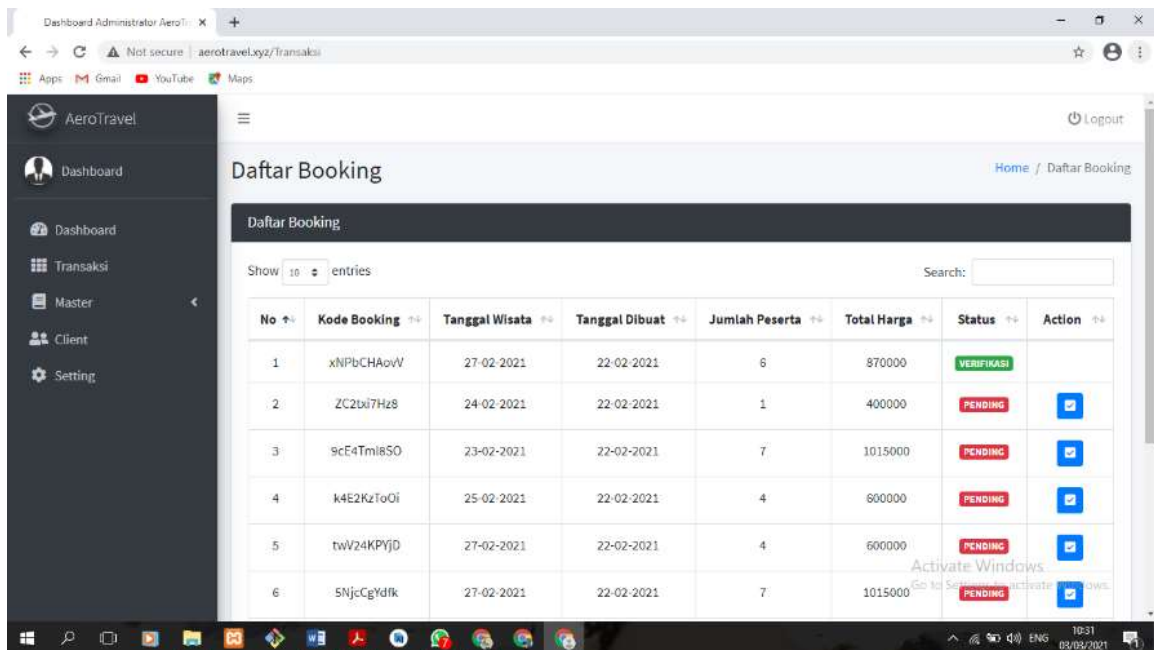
Dashboard Administrator AeroTr ×  +

Not secure | aerotravel.xyz/Transaksi

Apps  Gmail  YouTube  Maps

AeroTravel

Dashboard

Dashboard
Transaksi
Master
Client
Setting

Logout

Daftar Booking

Home / Daftar Booking

Daftar Booking

Show 10 entries

Search:

| No | Kode Booking | Tanggal Wisata | Tanggal Dibuat | Jumlah Peserta | Total Harga | Status | Action |
|---|---|---|---|---|---|---|---|
| 1 | xNPbCHAoW | 27-02-2021 | 22-02-2021 | 6 | 870000 | VERIFIKASI | |
| 2 | ZC2txi7Hz8 | 24-02-2021 | 22-02-2021 | 1 | 400000 | PENDING | |
| 3 | 9cE4Tml8SO | 23-02-2021 | 22-02-2021 | 7 | 1015000 | PENDING | |
| 4 | k4E2KzToOi | 25-02-2021 | 22-02-2021 | 4 | 600000 | PENDING | |
| 5 | twV24KPYjD | 27-02-2021 | 22-02-2021 | 4 | 600000 | PENDING | |
| 6 | 5NjcCgYdfk | 27-02-2021 | 22-02-2021 | 7 | 1015000 | PENDING | |

Activate Windows
Go to Settings to activate Windows.

ENG 10:31 03/03/2021